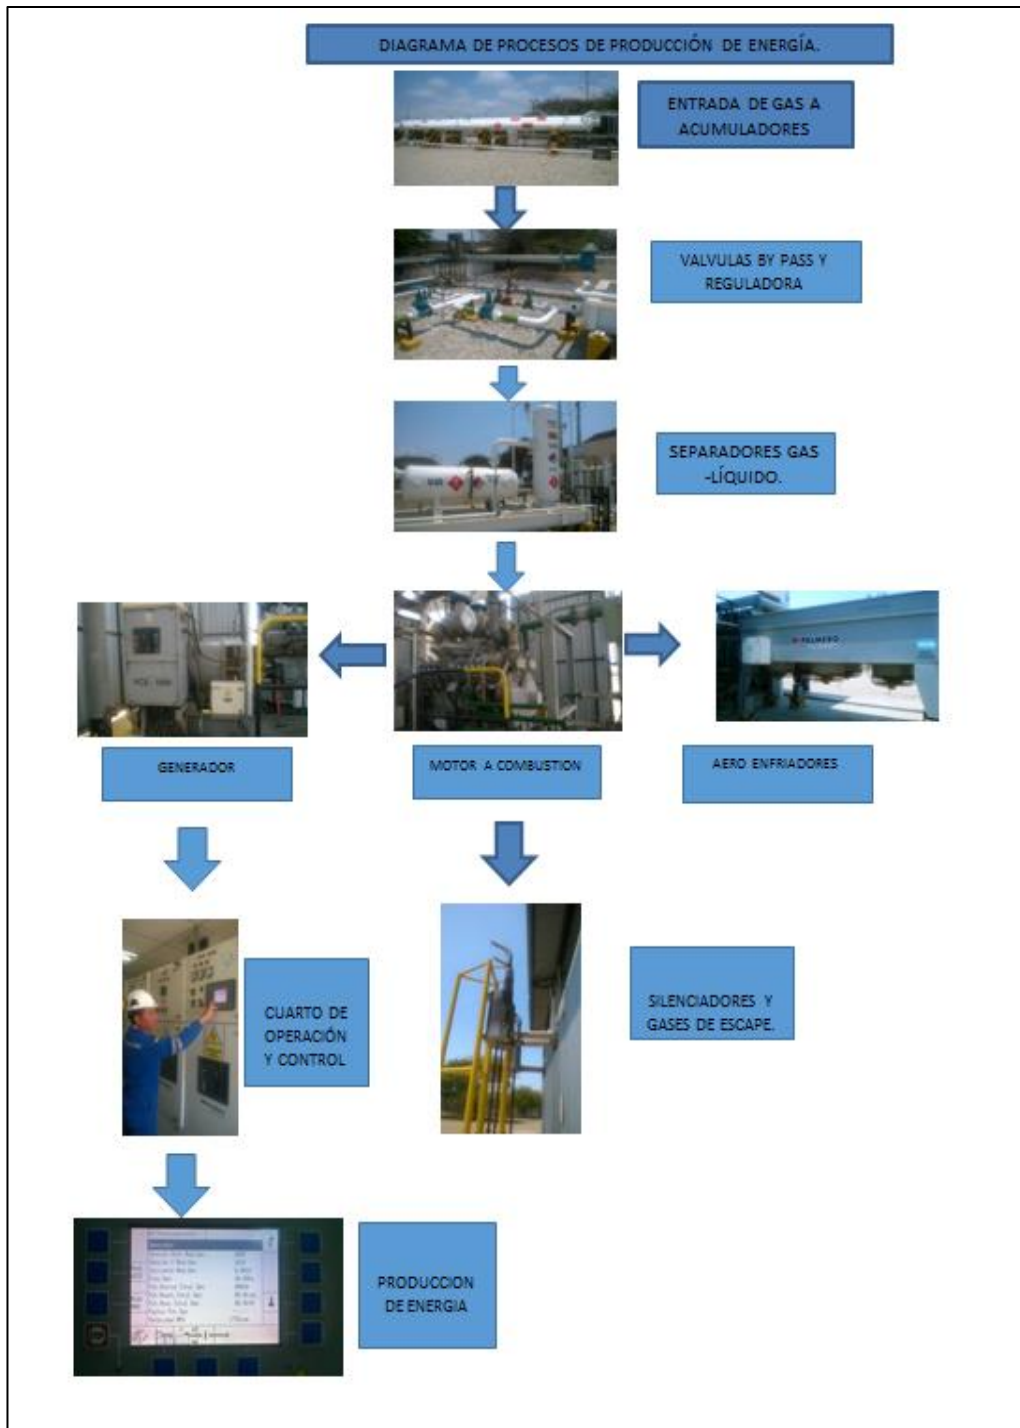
DIAGRAMA DE PROCESOS DE PRODUCCIÓN DE ENERGÍA.

ENTRADA DE GAS A ACUMULADORES

VALVULAS BY PASS Y REGULADORA

SEPARADORES GAS -LÍQUIDO.

GENERADOR

MOTOR A COMBUSTION

AERO ENFRIADORES

CUARTO DE OPERACIÓN Y CONTROL

SILENCIADORES Y GASES DE ESCAPE.

PRODUCCION DE ENERGIA